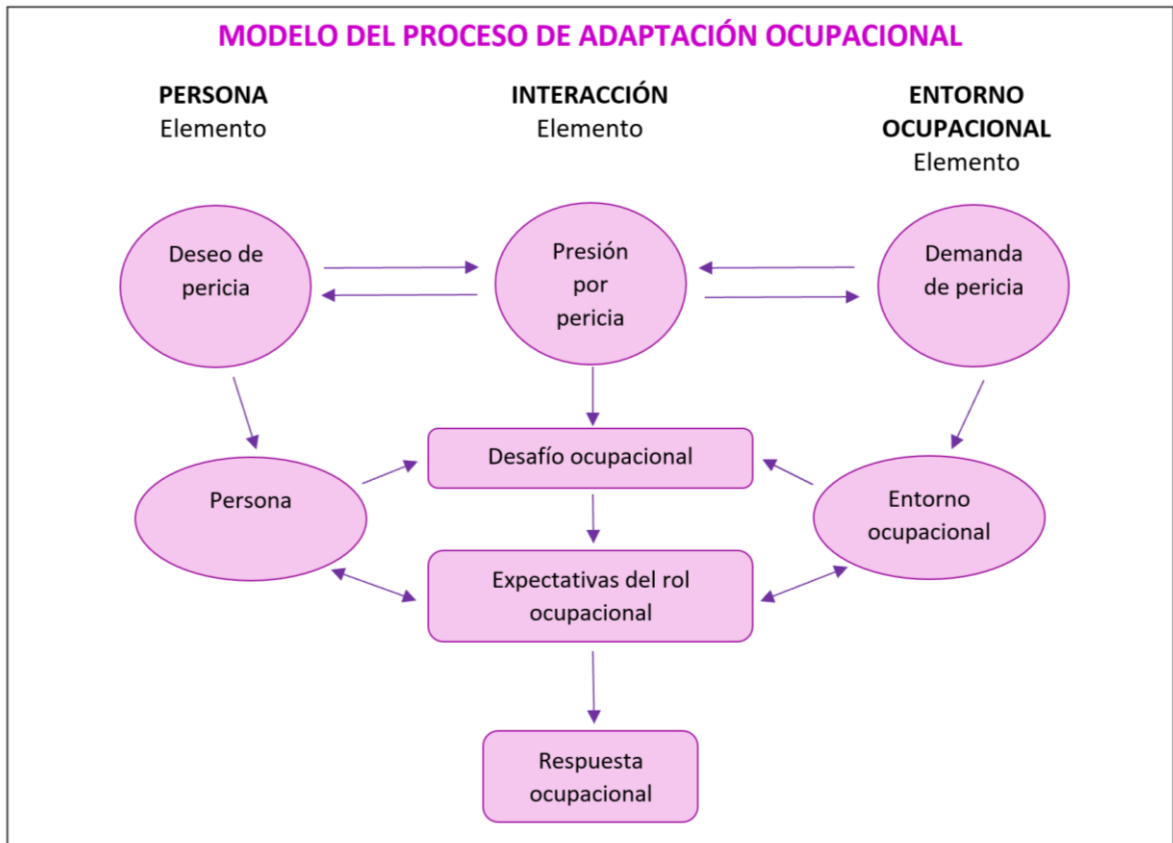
MODELO DEL PROCESO DE ADAPTACIÓN OCUPACIONAL

PERSONA
Elemento

INTERACCIÓN
Elemento

ENTORNO OCUPACIONAL
Elemento

Deseo de pericia

Presión por pericia

Demanda de pericia

Desafío ocupacional

Persona

Entorno ocupacional

Expectativas del rol ocupacional

Respuesta ocupacional